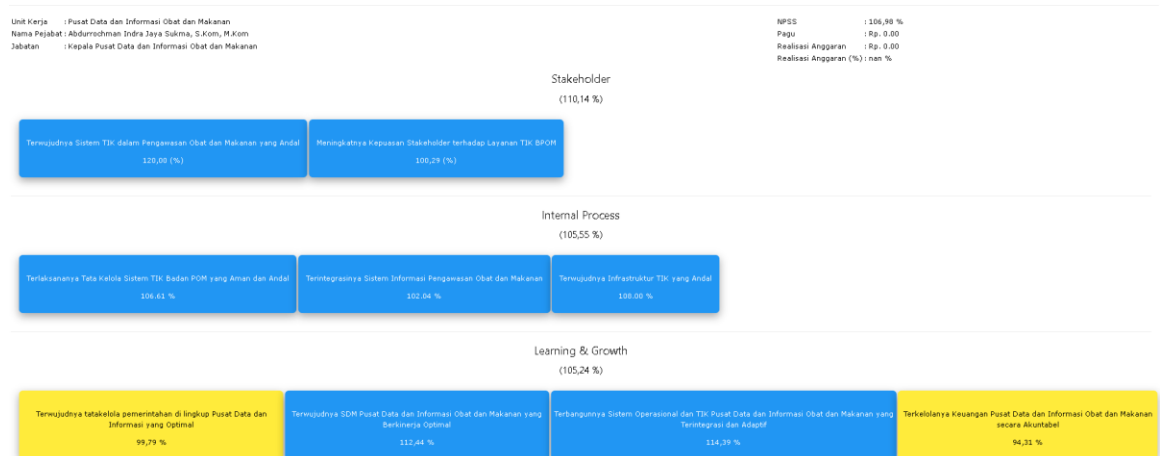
Unit Kerja : Pusat Data dan Informasi Obat dan Makanan
Nama Pejabat : Abdurrochman Indra Jaya Sukma, S.Kom, M.Kom
Jabatan : Kepala Pusat Data dan Informasi Obat dan Makanan

NPSS : 106,98 %
Pagu : Rp. 0.00
Realisasi Anggaran : Rp. 0.00
Realisasi Anggaran (%) : nan %

Stakeholder
(110,14 %)

Terwujudnya Sistem TIK dalam Pengawasan Obat dan Makanan yang Andal
120,00 (%)

Meningkatnya Kepuasan Stakeholder terhadap Layanan TIK BPOM
100,29 (%)

Internal Process
(105,55 %)

Terlaksananya Tata Kelola Sistem TIK Badan POM yang Aman dan Andal
106.61 %

Terintegrasinya Sistem Informasi Pengawasan Obat dan Makanan
102.04 %

Terwujudnya Infrastruktur TIK yang Andal
108.00 %

Learning & Growth
(105,24 %)

Terwujudnya tatakelola pemerintahan di lingkup Pusat Data dan Informasi yang Optimal
99,79 %

Terwujudnya SDM Pusat Data dan Informasi Obat dan Makanan yang Berkinerja Optimal
112,44 %

Terbangunnya Sistem Operasional dan TIK Pusat Data dan Informasi Obat dan Makanan yang Terintegrasi dan Adaptif
114,39 %

Terkelolanya Keuangan Pusat Data dan Informasi Obat dan Makanan secara Akuntabel
94,31 %